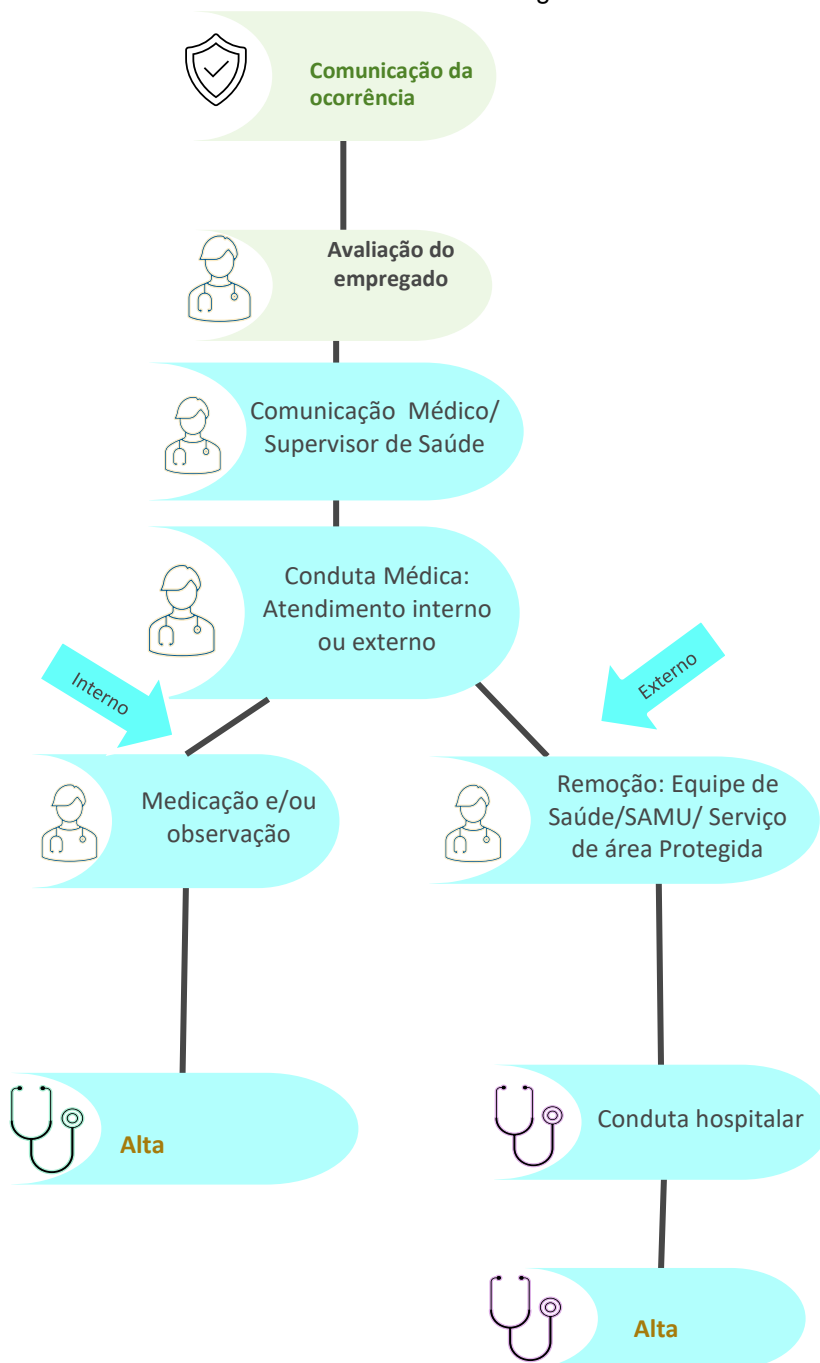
Comunicação da ocorrência

Avaliação do empregado

Comunicação Médico/ Supervisor de Saúde

Conduta Médica: Atendimento interno ou externo

Interno

Externo

Medicação e/ou observação

Remoção: Equipe de Saúde/SAMU/ Serviço de área Protegida

Alta

Conduta hospitalar

Alta